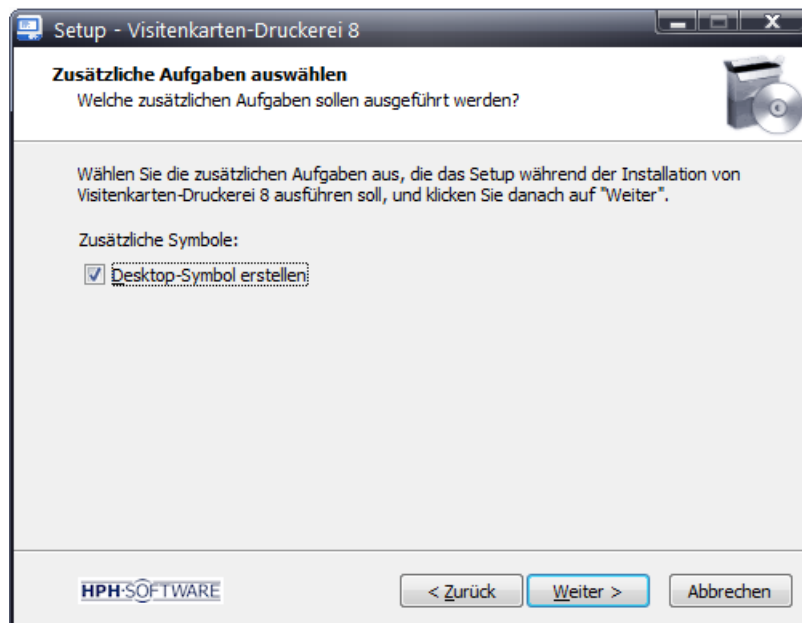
Setup - Visitenkarten-Druckerei 8

Zusätzliche Aufgaben auswählen
Welche zusätzlichen Aufgaben sollen ausgeführt werden?

Wählen Sie die zusätzlichen Aufgaben aus, die das Setup während der Installation von Visitenkarten-Druckerei 8 ausführen soll, und klicken Sie danach auf "Weiter".

Zusätzliche Symbole:

Desktop-Symbol erstellen

HPH·SOFTWARE

< Zurück

Weiter >

Abbrechen